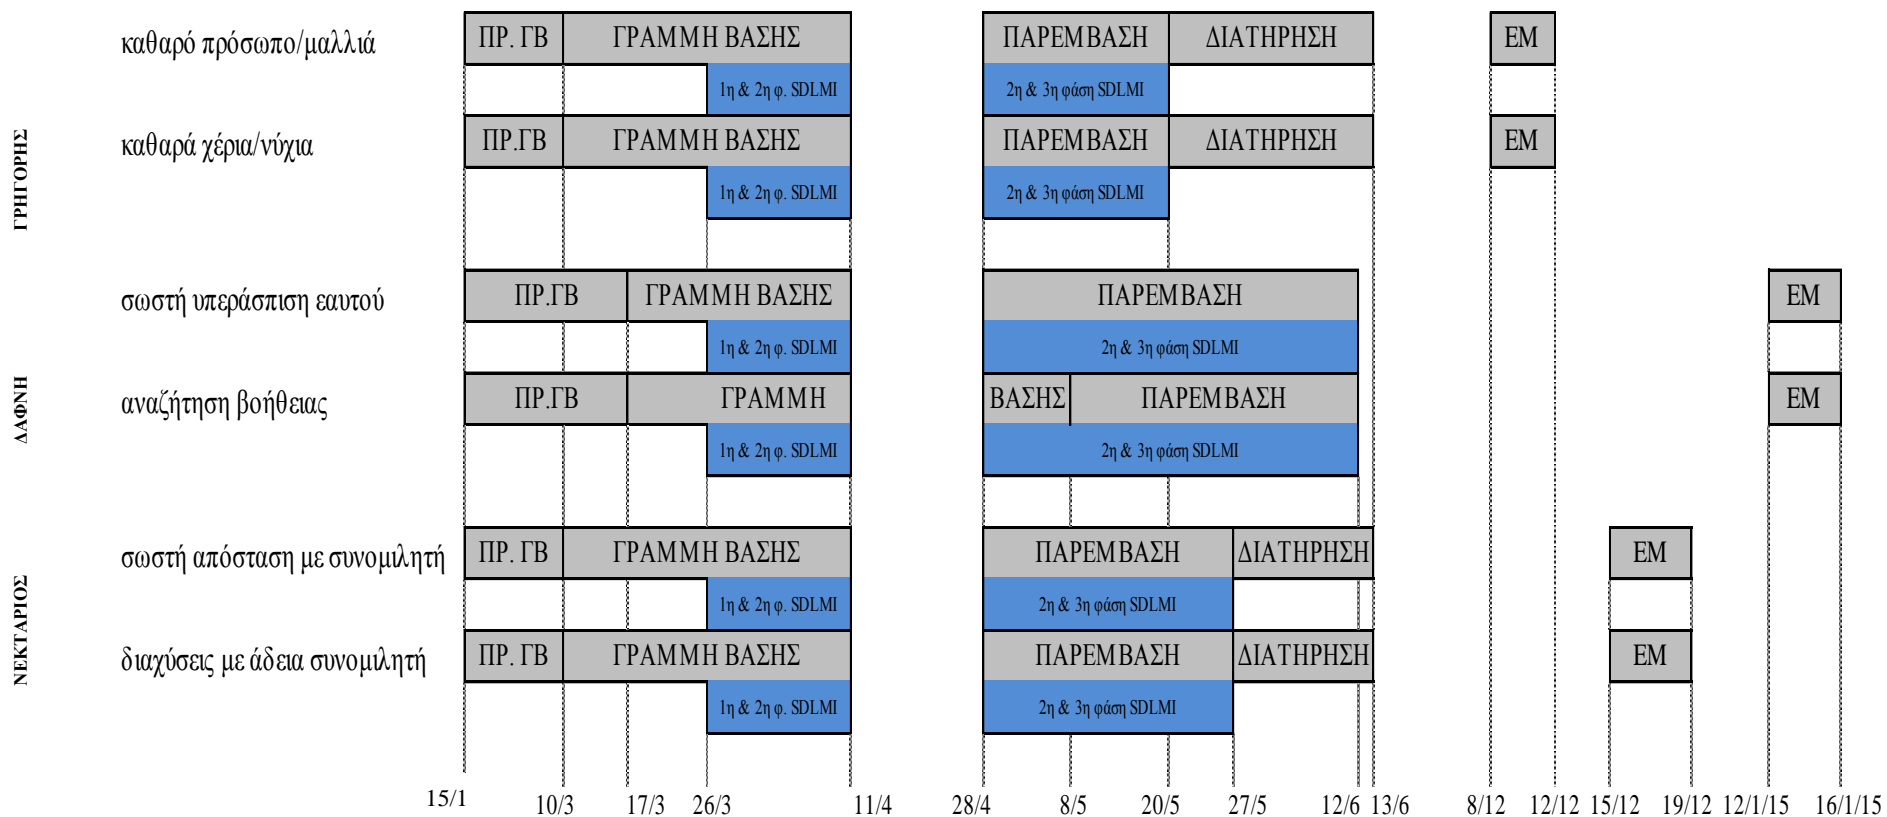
ΓΡΗΓΟΡΗΣ

καθαρό πρόσωπο/μαλλιά

| ΠΡ. ΓΒ | ΓΡΑΜΜΗ ΒΑΣΗΣ | ΠΑΡΕΜΒΑΣΗ | ΔΙΑΤΗΡΗΣΗ | ΕΜ |
|---|---|---|---|---|

1η & 2η φ. SDLMI
2η & 3η φάση SDLMI

καθαρά χέρια/νύχια

| ΠΡ.ΓΒ | ΓΡΑΜΜΗ ΒΑΣΗΣ | ΠΑΡΕΜΒΑΣΗ | ΔΙΑΤΗΡΗΣΗ | ΕΜ |
|---|---|---|---|---|

1η & 2η φ. SDLMI
2η & 3η φάση SDLMI

ΔΑΦΝΗ

σωστή υπεράσπιση εαυτού

| ΠΡ.ΓΒ | ΓΡΑΜΜΗ ΒΑΣΗΣ | ΠΑΡΕΜΒΑΣΗ | ΕΜ |
|---|---|---|---|

1η & 2η φ. SDLMI
2η & 3η φάση SDLMI

αναζήτηση βοήθειας

| ΠΡ.ΓΒ | ΓΡΑΜΜΗ | ΒΑΣΗΣ | ΠΑΡΕΜΒΑΣΗ | ΕΜ |
|---|---|---|---|---|

1η & 2η φ. SDLMI
2η & 3η φάση SDLMI

ΝΕΚΤΑΡΙΟΣ

σωστή απόσταση με συνομιλητή

| ΠΡ. ΓΒ | ΓΡΑΜΜΗ ΒΑΣΗΣ | ΠΑΡΕΜΒΑΣΗ | ΔΙΑΤΗΡΗΣΗ | ΕΜ |
|---|---|---|---|---|

1η & 2η φ. SDLMI
2η & 3η φάση SDLMI

διαχύσεις με άδεια συνομιλητή

| ΠΡ. ΓΒ | ΓΡΑΜΜΗ ΒΑΣΗΣ | ΠΑΡΕΜΒΑΣΗ | ΔΙΑΤΗΡΗΣΗ | ΕΜ |
|---|---|---|---|---|

1η & 2η φ. SDLMI
2η & 3η φάση SDLMI

15/1 10/3 17/3 26/3 11/4 28/4 8/5 20/5 27/5 12/6 13/6 8/12 12/12 15/12 19/12 12/1/15 16/1/15